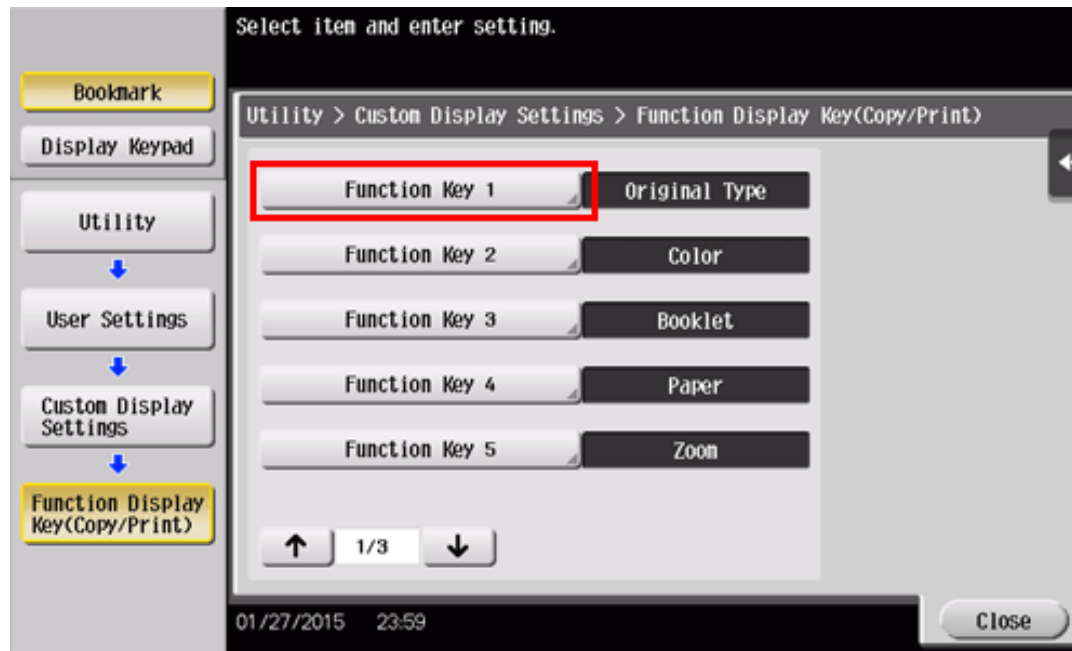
Select item and enter setting.

Bookmark

Display Keypad

Utility

User Settings

Custom Display Settings

Function Display Key(Copy/Print)

Utility > Custom Display Settings > Function Display Key(Copy/Print)

| Function Key 1 | Original Type |
|---|---|
| Function Key 2 | Color |
| Function Key 3 | Booklet |
| Function Key 4 | Paper |
| Function Key 5 | Zoom |

↑ 1/3 ↓

01/27/2015 23:59

Close